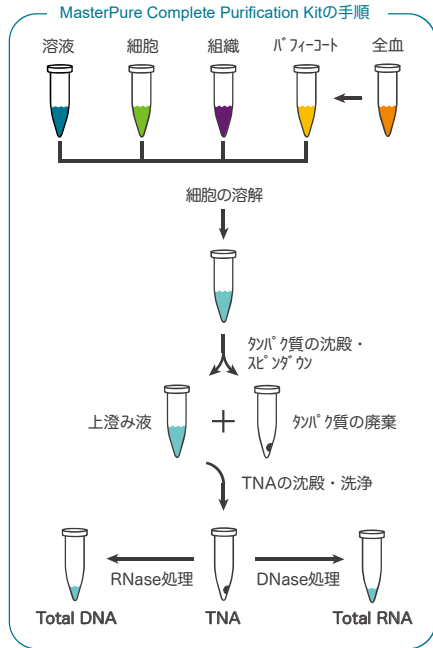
MasterPure Complete Purification Kitの手順

溶液　細胞　組織　バフィーコート　全血

細胞の溶解

タンパク質の沈殿・スピンダウン

上澄み液　+　タンパク質の廃棄

TNAの沈殿・洗浄

RNase処理　DNase処理

Total DNA　TNA　Total RNA